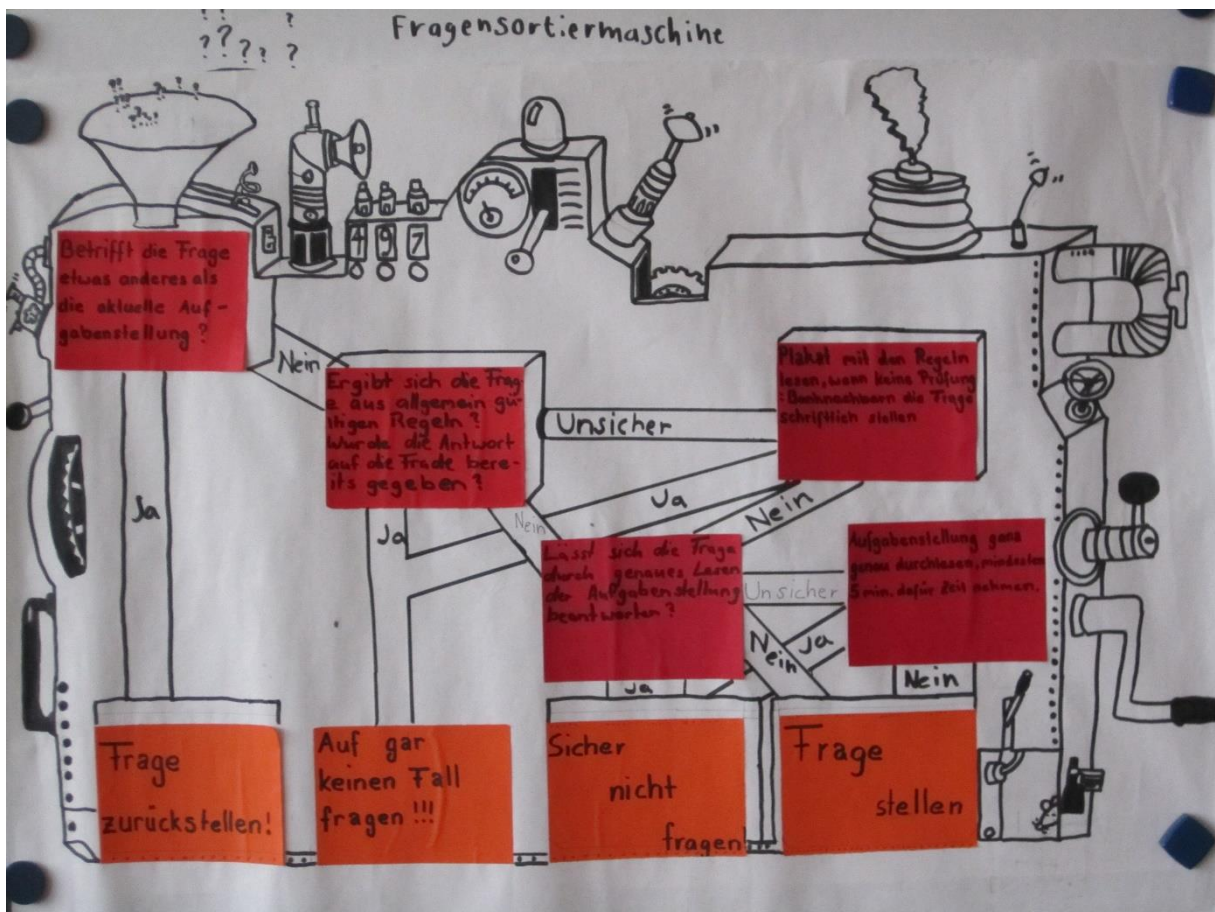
??? ?
??? ?

Fragensortiermaschine

4 9 7

Betrifft die Frage etwas anderes als die aktuelle Aufgabenstellung?

Nein

Ja

Ergibt sich die Frage aus allgemein gültigen Regeln? Wurde die Antwort auf die Frage bereits gegeben?

Unsicher

Plakat mit den Regeln lesen, wenn keine Prüfung: Banknachbarn die Frage schriftlich stellen

Ja

Nein

Ja

Nein

Lässt sich die Frage durch genaues Lesen der Aufgabenstellung beantworten?

Unsicher

Aufgabenstellung ganz genau durchlesen, mindestens 5 min. dafür Zeit nehmen.

Nein

Ja

Ja

Nein

Frage zurückstellen!

Auf gar keinen Fall fragen!!!

Sicher nicht fragen

Frage stellen